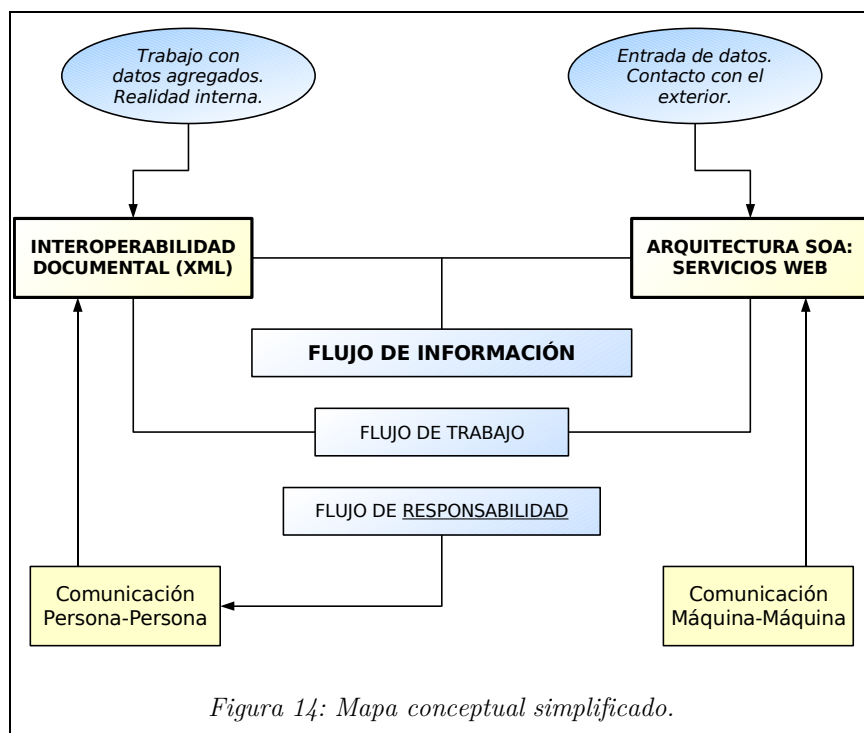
Trabajo con datos agregados. Realidad interna.

Entrada de datos. Contacto con el exterior.

INTEROPERABILIDAD DOCUMENTAL (XML)

ARQUITECTURA SOA: SERVICIOS WEB

FLUJO DE INFORMACIÓN

FLUJO DE TRABAJO

FLUJO DE RESPONSABILIDAD

Comunicación Persona-Persona

Comunicación Máquina-Máquina

Figura 14: Mapa conceptual simplificado.